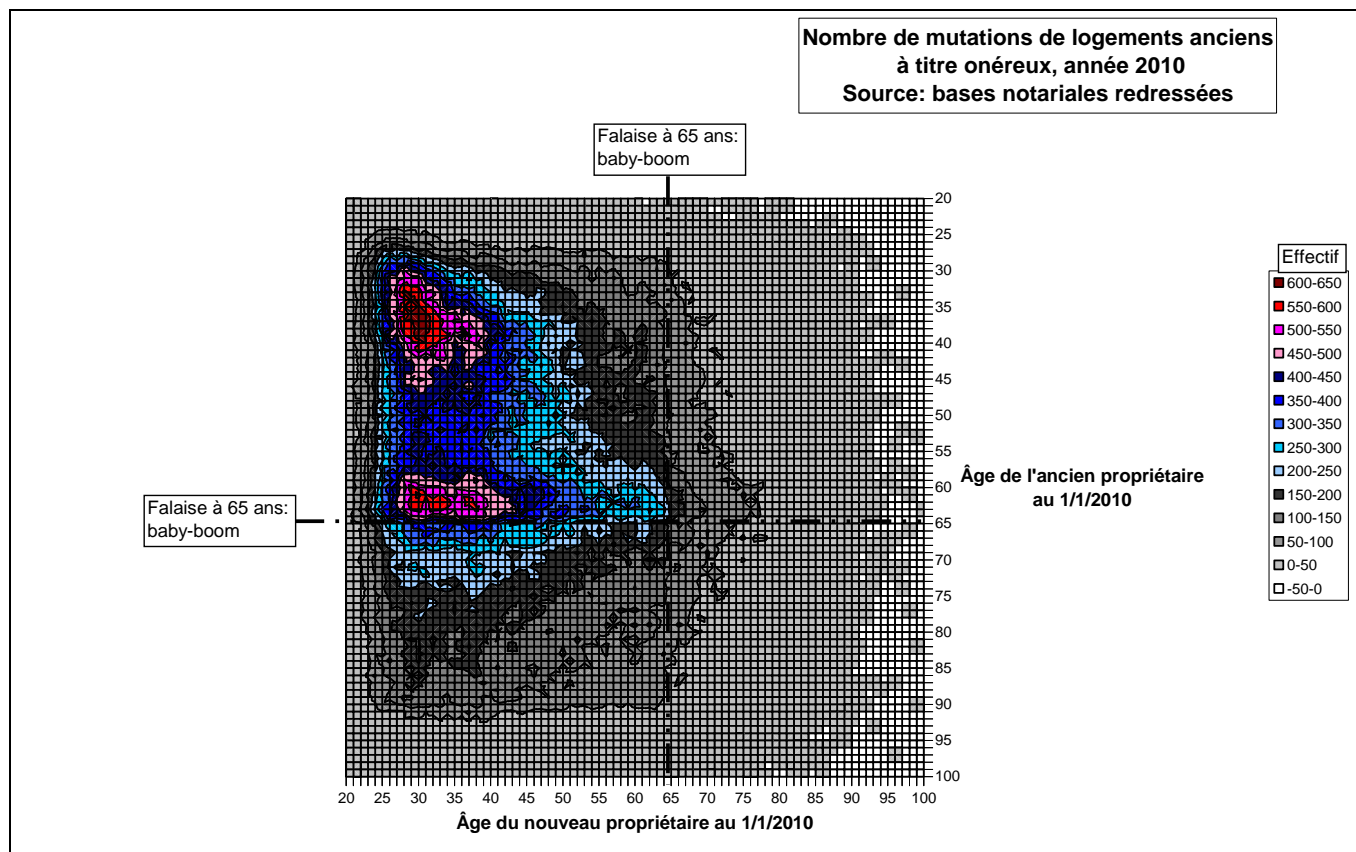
Nombre de mutations de logements anciens à titre onéreux, année 2010
Source: bases notariales redressées

Falaise à 65 ans: baby-boom

Falaise à 65 ans: baby-boom

20
25
30
35
40
45
50
55
60
65
70
75
80
85
90
95
100

Âge de l'ancien propriétaire au 1/1/2010

Effectif
600-650
550-600
500-550
450-500
400-450
350-400
300-350
250-300
200-250
150-200
100-150
50-100
0-50
-50-0

20 25 30 35 40 45 50 55 60 65 70 75 80 85 90 95 100
Âge du nouveau propriétaire au 1/1/2010